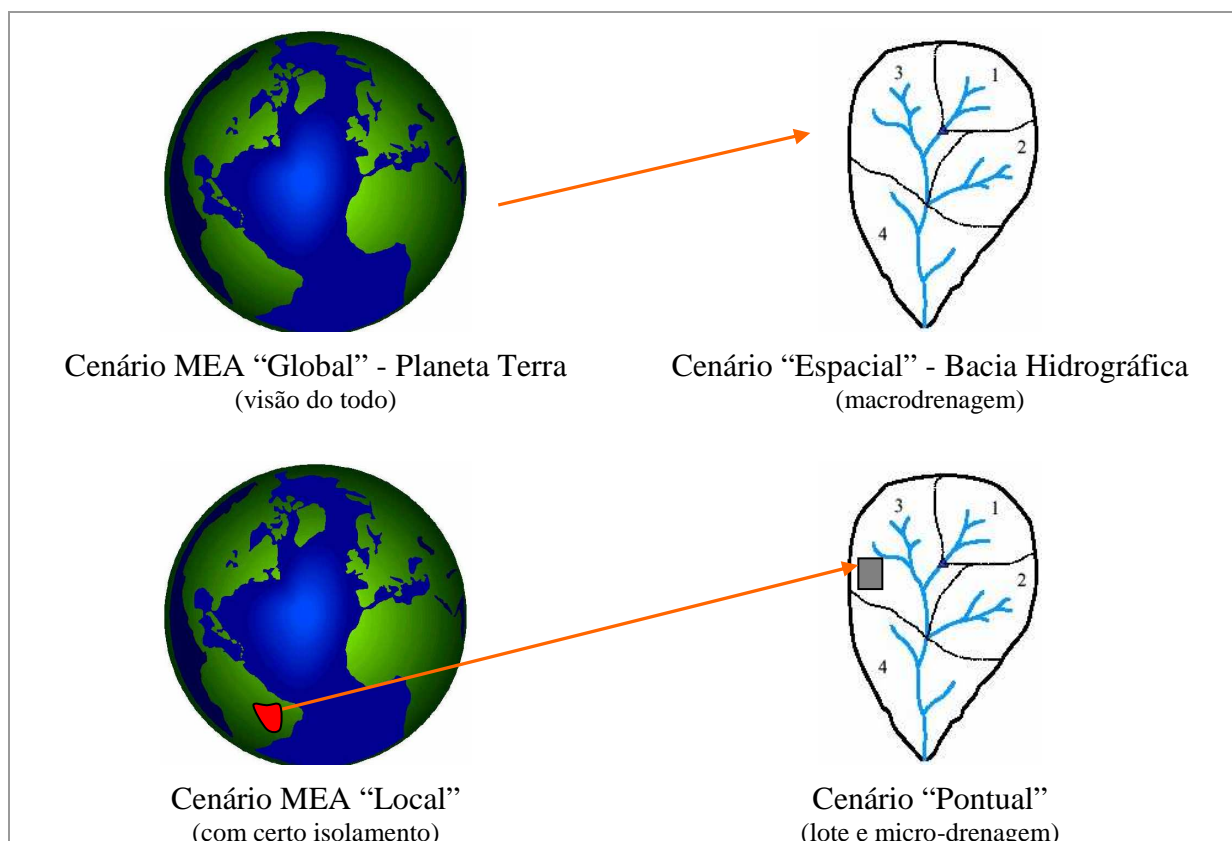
3
1
2
4

Cenário MEA “Global” - Planeta Terra
(visão do todo)

Cenário “Espacial” - Bacia Hidrográfica
(macrodrenagem)

3
1
2
4

Cenário MEA “Local”
(com certo isolamento)

Cenário “Pontual”
(lote e micro-drenagem)